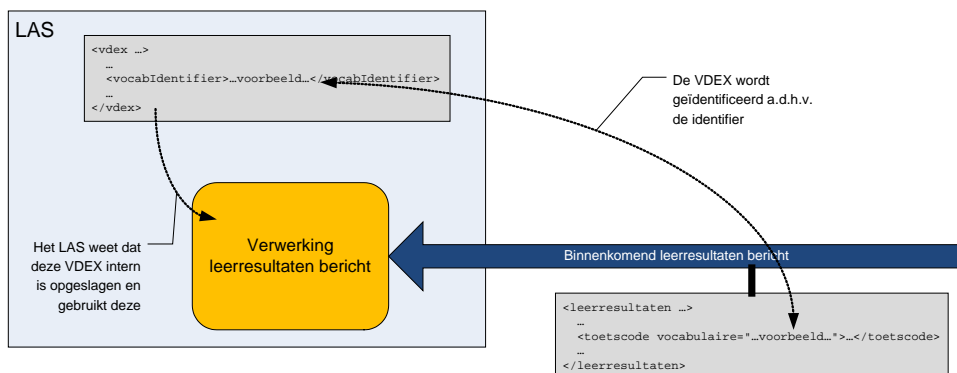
LAS

<vdex …>
…
<vocabIdentifier>…voorbeeld…</vocabIdentifier>
…
</vdex>

De VDEX wordt geïdentificeerd a.d.h.v. de identifier

Het LAS weet dat deze VDEX intern is opgeslagen en gebruikt deze

Verwerking leerresultaten bericht

Binnenkomend leerresultaten bericht

<leerresultaten …>
…
<toetscode vocabulaire="…voorbeeld…">…</toetscode>
…
</leerresultaten>